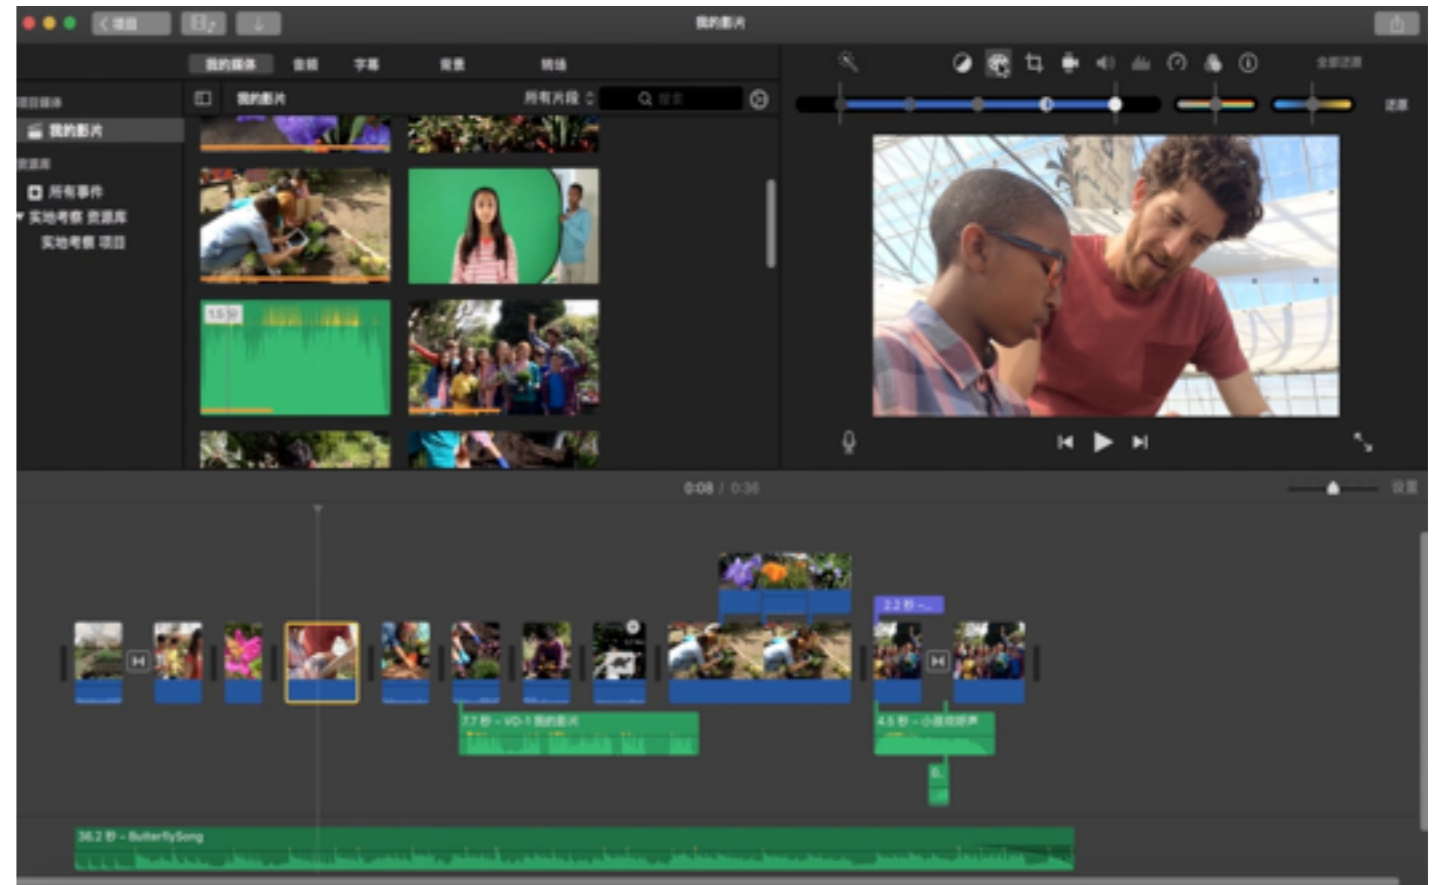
项目

我的影片

我的媒体 音频 字幕 背景 转场

全部还原

还原

项目媒体

我的影片

资源库

所有事件

实地考察 资源库

实地考察 项目

我的影片

所有片段

搜索

0:08 / 0:36

设置

2.2 秒 – …

7.7 秒 – VO-1 我的影片

4.5 秒 – 小提琴拨弦声

36.2 秒 – ButterflySong